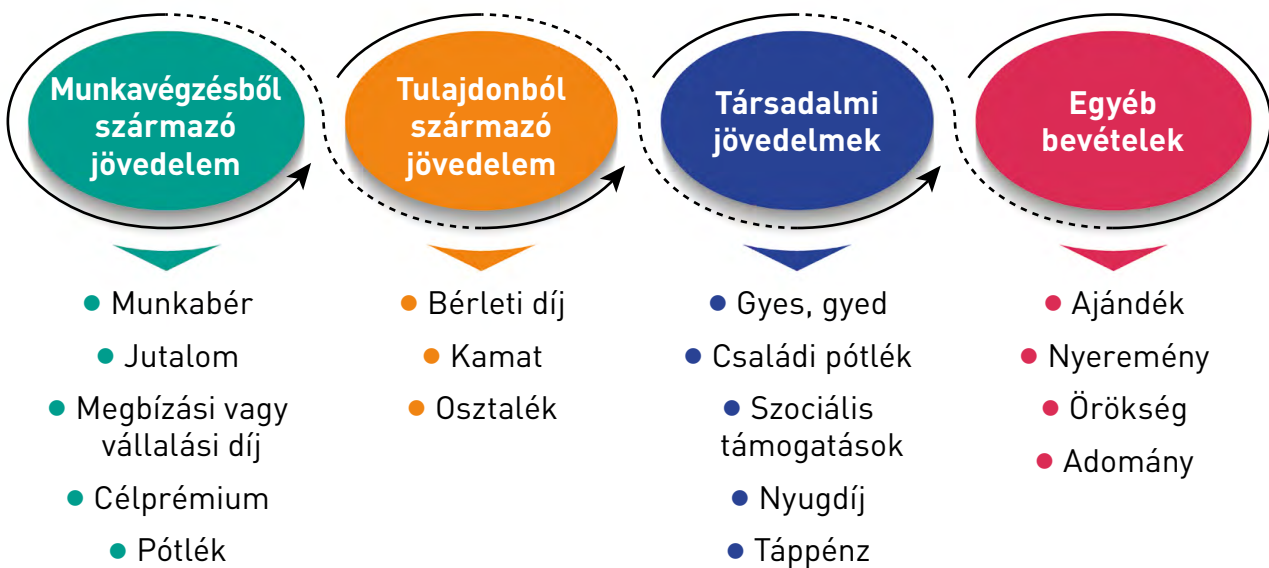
Munkavégzésből származó jövedelem

Tulajdonból származó jövedelem

Társadalmi jövedelmek

Egyéb bevételek

Munkabér
Jutalom
Megbízási vagy vállalási díj
Célprémium
Pótlék

Bérleti díj
Kamat
Osztalék

Gyes, gyed
Családi pótlék
Szociális támogatások
Nyugdíj
Táppénz

Ajándék
Nyeremény
Örökség
Adomány